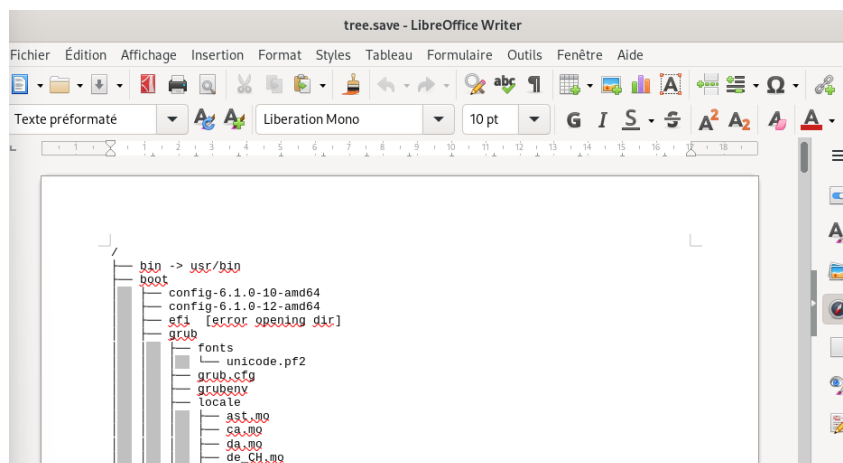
tree.save - LibreOffice Writer

Fichier Édition Affichage Insertion Format Styles Tableau Formulaire Outils Fenêtre Aide

Texte préformaté
Liberation Mono
10 pt

/
├── bin -> usr/bin
├── boot
│   ├── config-6.1.0-10-amd64
│   ├── config-6.1.0-12-amd64
│   ├── efi  [error opening dir]
│   ├── grub
│   │   ├── fonts
│   │   │   └── unicode.pf2
│   │   ├── grub.cfg
│   │   ├── grubenv
│   │   ├── locale
│   │   │   ├── ast.mo
│   │   │   ├── ca.mo
│   │   │   ├── da.mo
│   │   │   ├── de_CH.mo